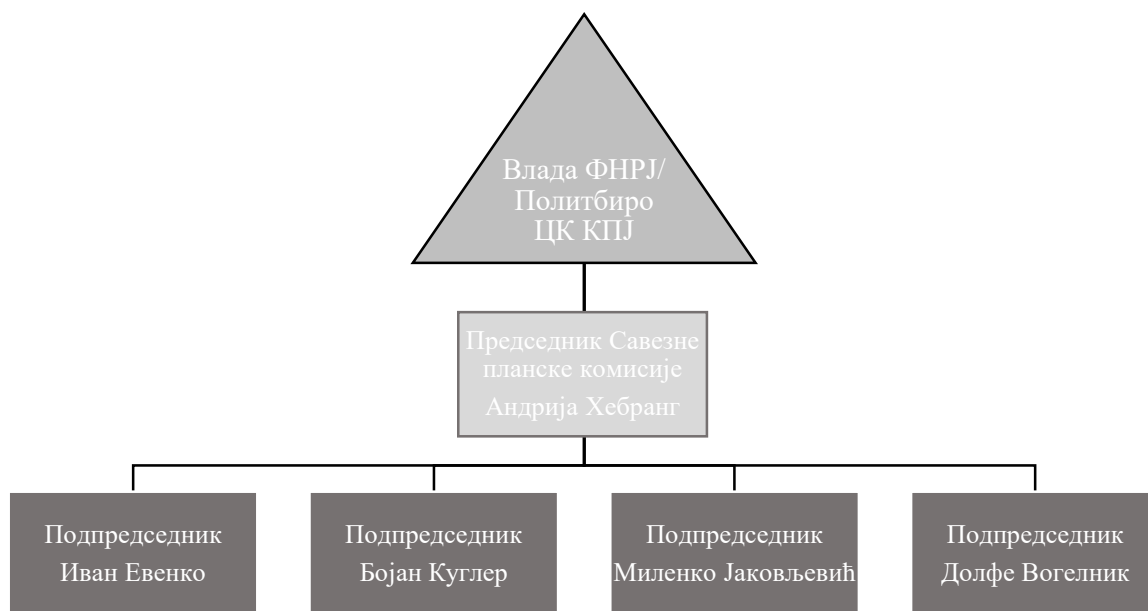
Влада ФНРЈ/ Политбиро ЦК КПЈ

Председник Савезне планске комисије Андрија Хебранг

Подпредседник Иван Евенко

Подпредседник Бојан Куглер

Подпредседник Миленко Јаковљевић

Подпредседник Долфе Вогелник